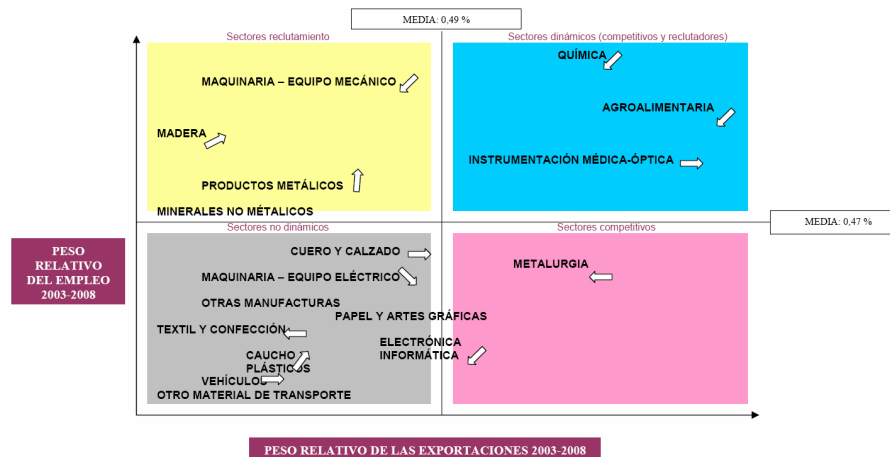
MEDIA: 0,49 %

Sectores reclutamiento

MAQUINARIA – EQUIPO MECÁNICO

MADERA

PRODUCTOS METÁLICOS

MINERALES NO MÉTALICOS

Sectores dinámicos (competitivos y reclutadores)

QUÍMICA

AGROALIMENTARIA

INSTRUMENTACIÓN MÉDICA-ÓPTICA

MEDIA: 0,47 %

PESO RELATIVO DEL EMPLEO 2003-2008

Sectores no dinámicos

CUERO Y CALZADO

MAQUINARIA – EQUIPO ELÉCTRICO

OTRAS MANUFACTURAS

PAPEL Y ARTES GRÁFICAS

TEXTIL Y CONFECCIÓN

CAUCHO PLÁSTICOS

VEHÍCULOS

OTRO MATERIAL DE TRANSPORTE

ELECTRÓNICA INFORMÁTICA

Sectores competitivos

METALURGIA

PESO RELATIVO DE LAS EXPORTACIONES 2003-2008